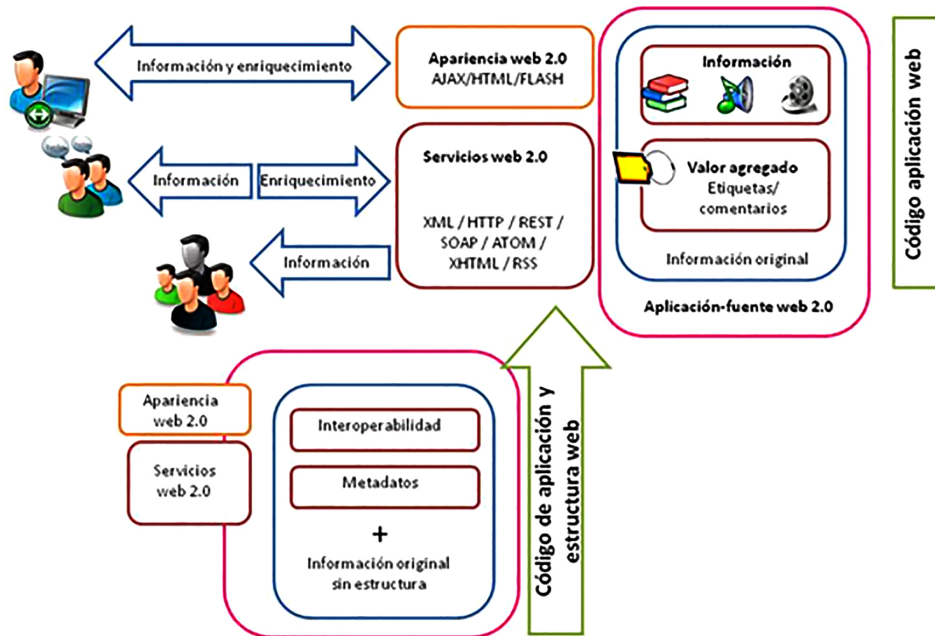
Información y enriquecimiento

Apariencia web 2.0
AJAX/HTML/FLASH

Información

Valor agregado
Etiquetas/
comentarios

Información original

Código aplicación web

Información

Enriquecimiento

Servicios web 2.0

XML / HTTP / REST /
SOAP / ATOM /
XHTML / RSS

Información

Aplicación-fuente web 2.0

Apariencia
web 2.0

Servicios
web 2.0

Interoperabilidad

Metadatos

+

Información original
sin estructura

Código de aplicación y estructura web